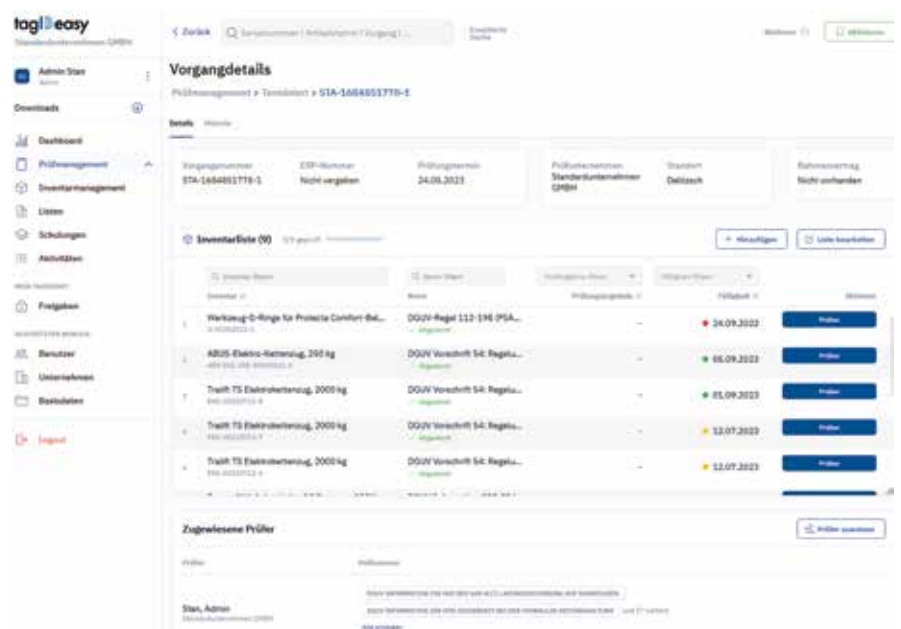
tagIDeasy
Standardunternehmen GMBH

Admin Stan
Admin

Downloads

Dashboard
Prüfmanagement
Inventarmanagement
Listen
Schulungen
Aktivitäten

Freigaben

Benutzer
Unternehmen
Basisdaten

Logout

< Zurück
Q Seriennummer / Artikelname / Vorgang / ...
Erweiterte Suche

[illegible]
Aktivieren

Vorgangdetails

Prüfmanagement > Terminiert > STA-1684651770-1

Details
Historie

Vorgangsnummer
STA-1684651770-1

ERP-Nummer
Nicht vergeben

Prüfungstermin
24.06.2023

Prüfunternehmen
Standardunternehmen GMBH

Standort
Delitzsch

Rahmenvertrag
Nicht vorhanden

Inventarliste (9)

+ Hinzufügen
Liste bearbeiten

Q Inventar filtern
Q Norm filtern
Prüfungsergebnis filtern
Fälligkeit filtern

Inventar
Norm
Prüfungsergebnis
Fälligkeit
Aktionen

| Inventar | Norm | Prüfungsergebnis | Fälligkeit | Aktionen |
|---|---|---|---|---|
| Werkzeug-O-Ringe für Protecta Comfort-Bel... | DGUV-Regel 112-198 (PSA... | – | 24.09.2023 | Prüfen |
| ABUS-Elektro-Kettenzug, 250 kg | DGUV Vorschrift 54: Regelu... | – | 06.09.2023 | Prüfen |
| Traifit TS Elektrokettenzug, 2000 kg | DGUV Vorschrift 54: Regelu... | – | 01.09.2023 | Prüfen |
| Traifit TS Elektrokettenzug, 2000 kg | DGUV Vorschrift 54: Regelu... | – | 12.07.2023 | Prüfen |
| Traifit TS Elektrokettenzug, 2000 kg | DGUV Vorschrift 54: Regelu... | – | 12.07.2023 | Prüfen |

Zugewiesene Prüfer

Prüfer zuweisen

Prüfer
Prüfnormen

Stan, Admin
Standardunternehmen GMBH

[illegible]
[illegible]